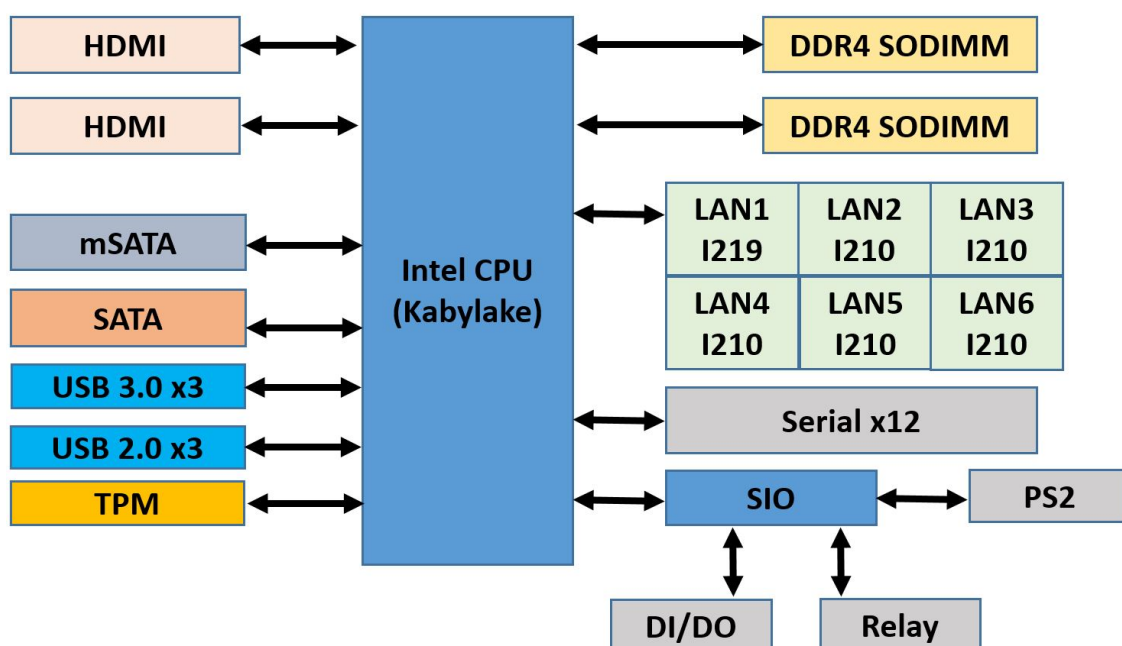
HDMI

HDMI

mSATA

SATA

USB 3.0 x3

USB 2.0 x3

TPM

Intel CPU
(Kabylake)

DDR4 SODIMM

DDR4 SODIMM

| LAN1 I219 | LAN2 I210 | LAN3 I210 |
|---|---|---|
| LAN4 I210 | LAN5 I210 | LAN6 I210 |

Serial x12

SIO

PS2

DI/DO

Relay